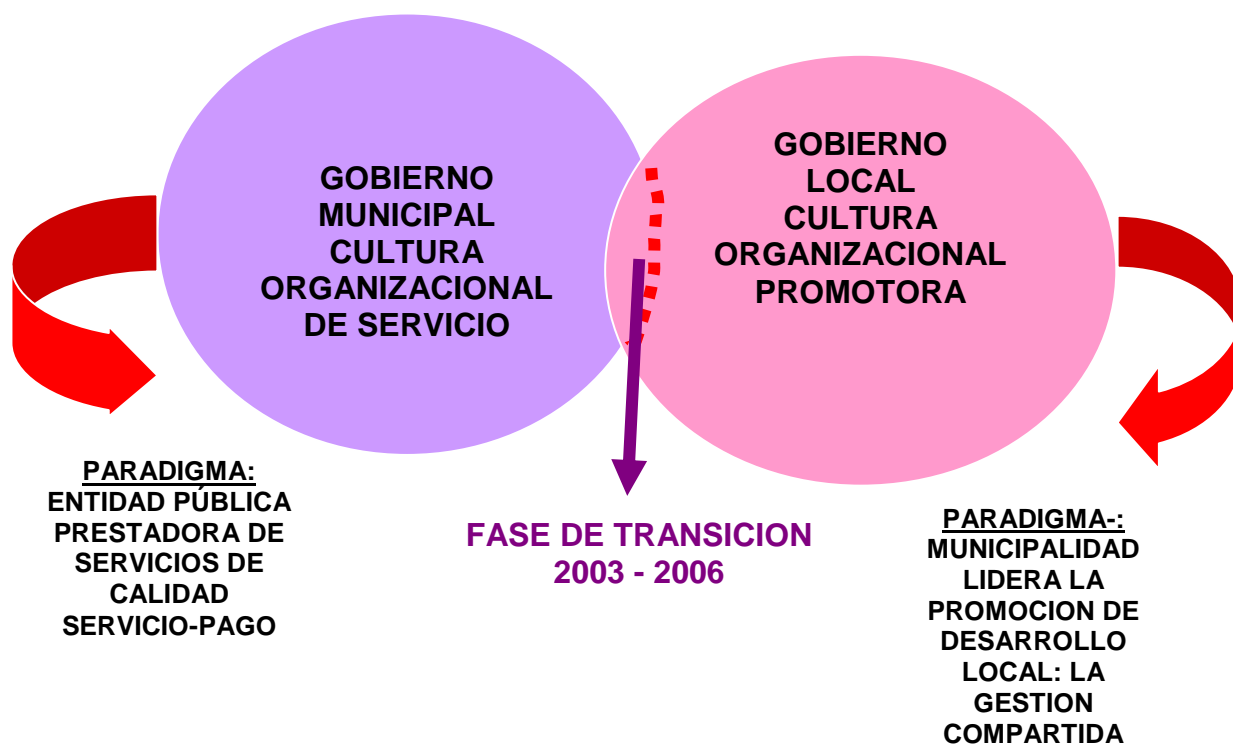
GOBIERNO MUNICIPAL CULTURA ORGANIZACIONAL DE SERVICIO

GOBIERNO LOCAL CULTURA ORGANIZACIONAL PROMOTORA

PARADIGMA:
ENTIDAD PÚBLICA PRESTADORA DE SERVICIOS DE CALIDAD SERVICIO-PAGO

FASE DE TRANSICION
2003 - 2006

PARADIGMA-:
MUNICIPALIDAD LIDERA LA PROMOCION DE DESARROLLO LOCAL: LA GESTION COMPARTIDA